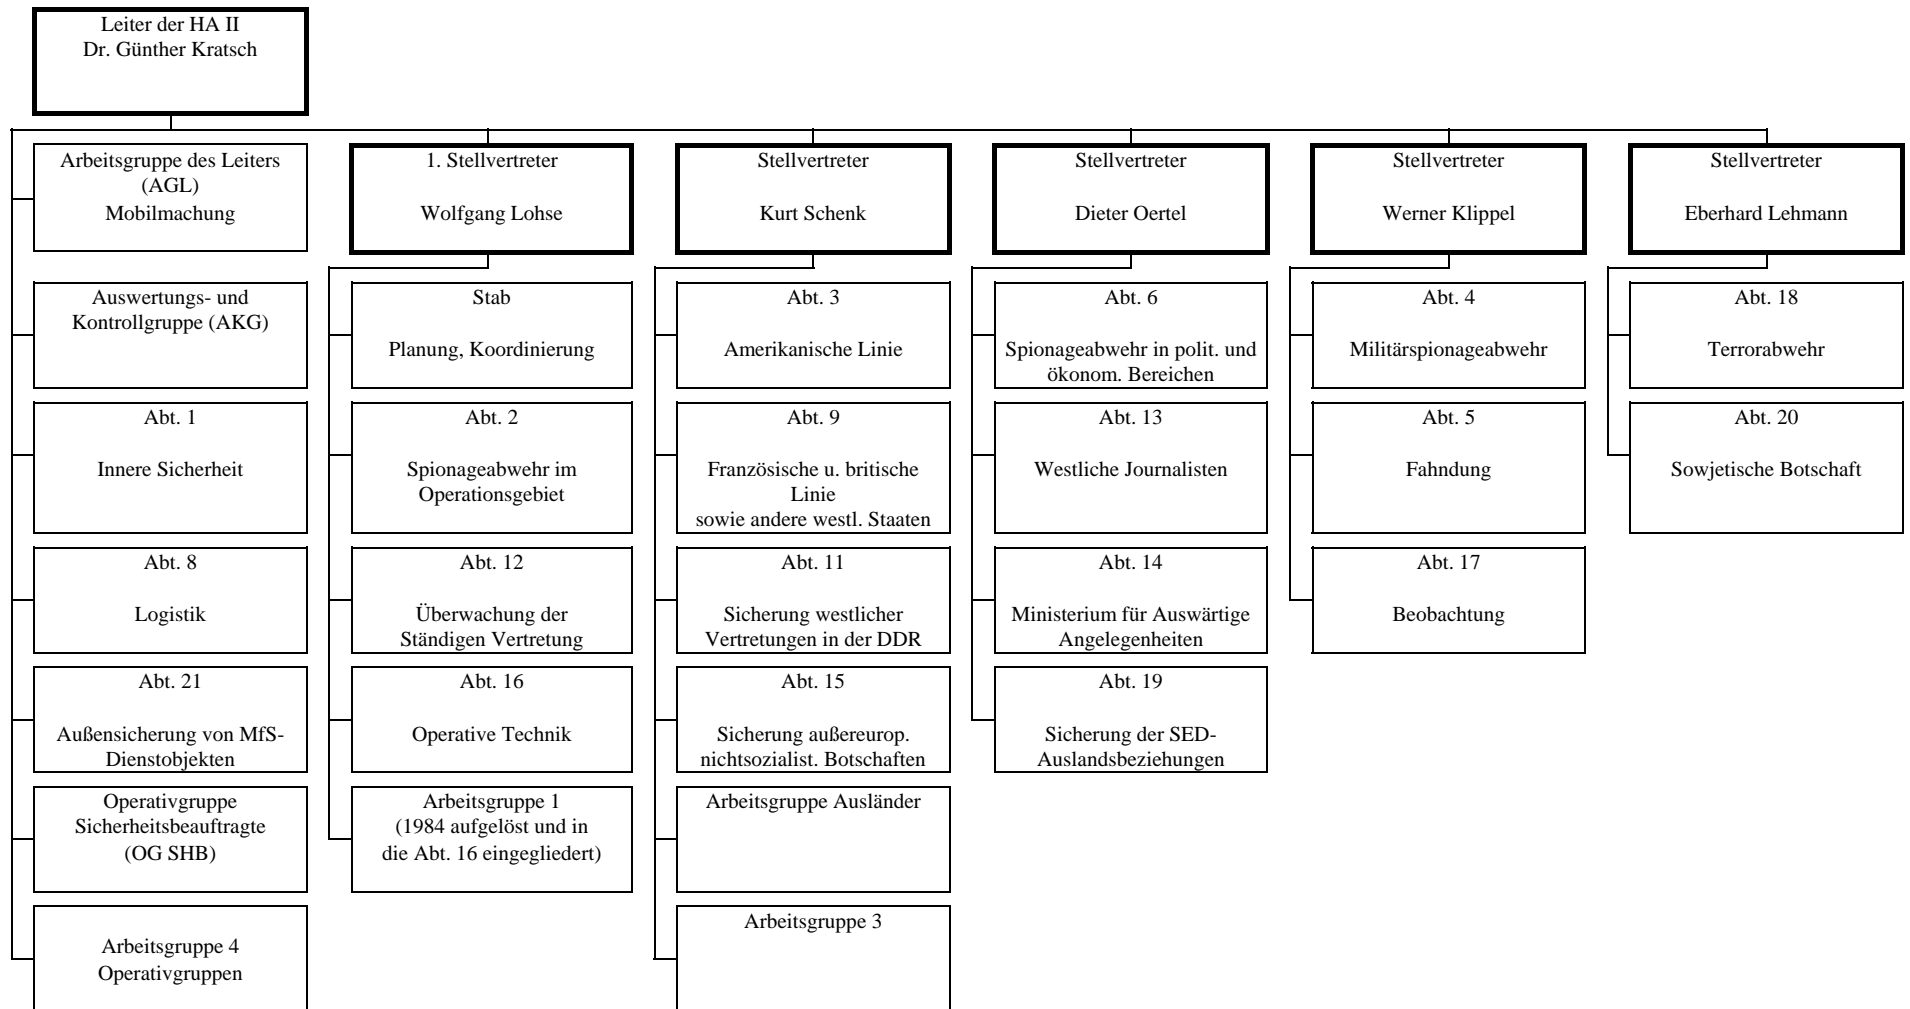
Leiter der HA II
Dr. Günther Kratsch

Arbeitsgruppe des Leiters (AGL)
Mobilmachung

Auswertungs- und Kontrollgruppe (AKG)

Abt. 1
Innere Sicherheit

Abt. 8
Logistik

Abt. 21
Außensicherung von MfS-Dienstobjekten

Operativgruppe Sicherheitsbeauftragte (OG SHB)

Arbeitsgruppe 4
Operativgruppen

1. Stellvertreter
Wolfgang Lohse

Stab
Planung, Koordinierung

Abt. 2
Spionageabwehr im Operationsgebiet

Abt. 12
Überwachung der Ständigen Vertretung

Abt. 16
Operative Technik

Arbeitsgruppe 1
(1984 aufgelöst und in die Abt. 16 eingegliedert)

Stellvertreter
Kurt Schenk

Abt. 3
Amerikanische Linie

Abt. 9
Französische u. britische Linie
sowie andere westl. Staaten

Abt. 11
Sicherung westlicher Vertretungen in der DDR

Abt. 15
Sicherung außereurop. nichtsozialist. Botschaften

Arbeitsgruppe Ausländer

Arbeitsgruppe 3

Stellvertreter
Dieter Oertel

Abt. 6
Spionageabwehr in polit. und ökonom. Bereichen

Abt. 13
Westliche Journalisten

Abt. 14
Ministerium für Auswärtige Angelegenheiten

Abt. 19
Sicherung der SED-Auslandsbeziehungen

Stellvertreter
Werner Klippel

Abt. 4
Militärspionageabwehr

Abt. 5
Fahndung

Abt. 17
Beobachtung

Stellvertreter
Eberhard Lehmann

Abt. 18
Terrorabwehr

Abt. 20
Sowjetische Botschaft